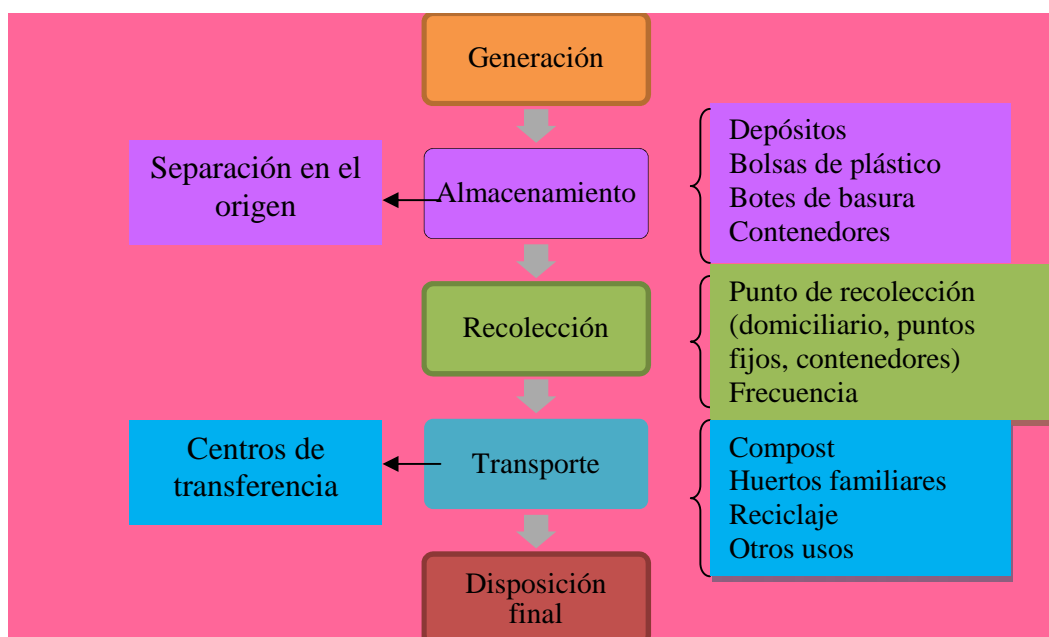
Generación

Separación en el origen

Almacenamiento

Depósitos
Bolsas de plástico
Botes de basura
Contenedores

Recolección

Punto de recolección (domiciliario, puntos fijos, contenedores)
Frecuencia

Centros de transferencia

Transporte

Compost
Huertos familiares
Reciclaje
Otros usos

Disposición final